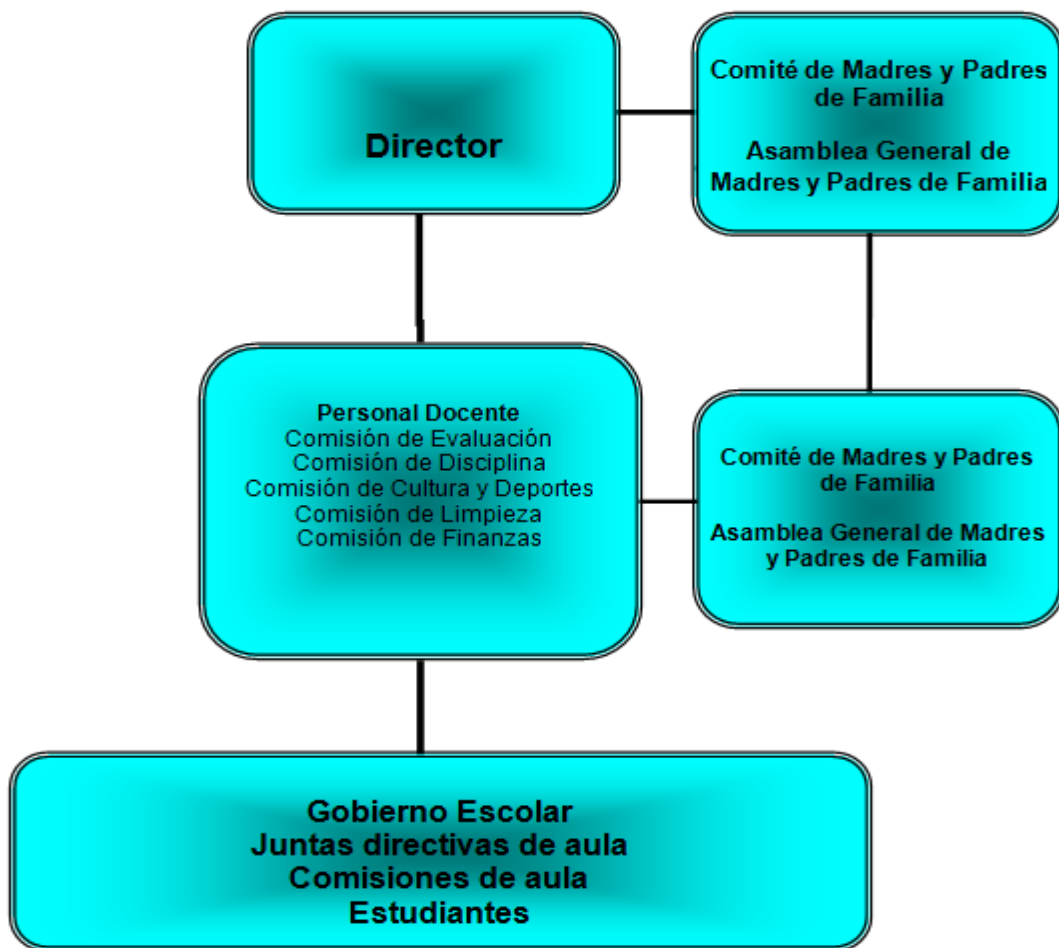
Director

Comité de Madres y Padres de Familia

Asamblea General de Madres y Padres de Familia

Personal Docente
Comisión de Evaluación
Comisión de Disciplina
Comisión de Cultura y Deportes
Comisión de Limpieza
Comisión de Finanzas

Comité de Madres y Padres de Familia

Asamblea General de Madres y Padres de Familia

Gobierno Escolar
Juntas directivas de aula
Comisiones de aula
Estudiantes